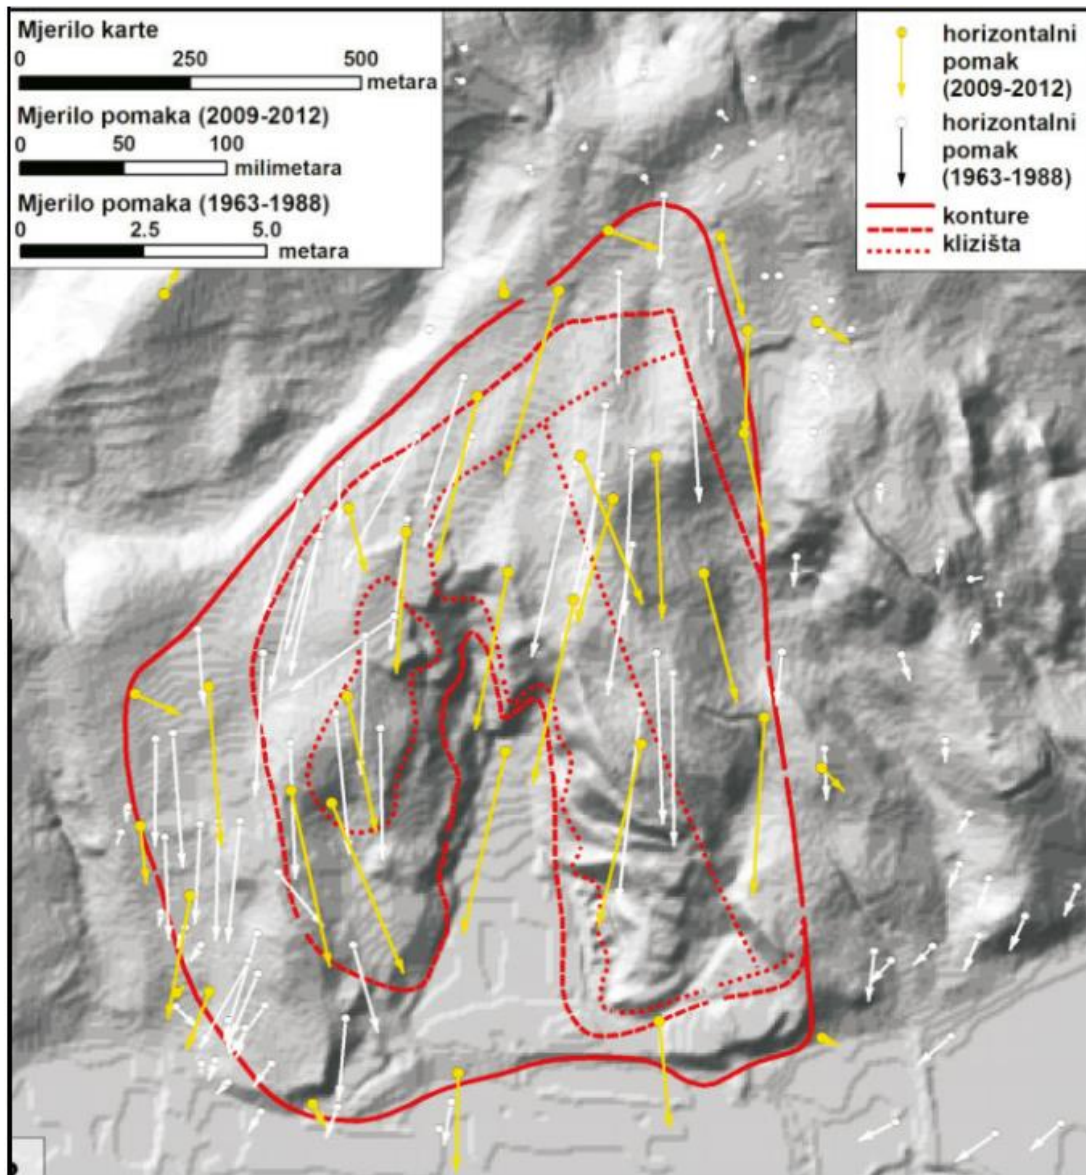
Mjerilo karte
0 250 500
metara
Mjerilo pomaka (2009-2012)
0 50 100
milimetara
Mjerilo pomaka (1963-1988)
0 2.5 5.0
metara

horizontalni pomak (2009-2012)
horizontalni pomak (1963-1988)
konture
klizišta